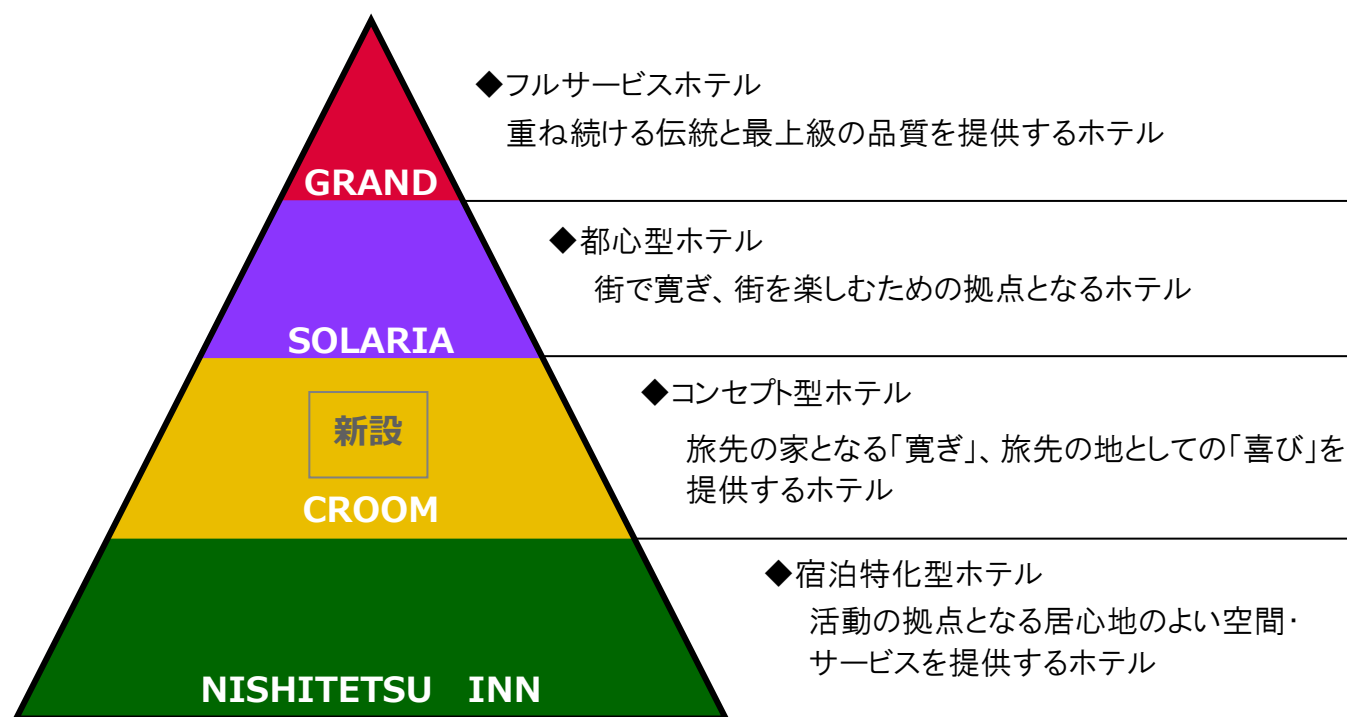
GRAND

SOLARIA

新設

CROOM

NISHITETSU INN

◆フルサービスホテル
重ね続ける伝統と最上級の品質を提供するホテル

◆都心型ホテル
街で寛ぎ、街を楽しむための拠点となるホテル

◆コンセプト型ホテル
旅先の家となる「寛ぎ」、旅先の地としての「喜び」を提供するホテル

◆宿泊特化型ホテル
活動の拠点となる居心地のよい空間・サービスを提供するホテル